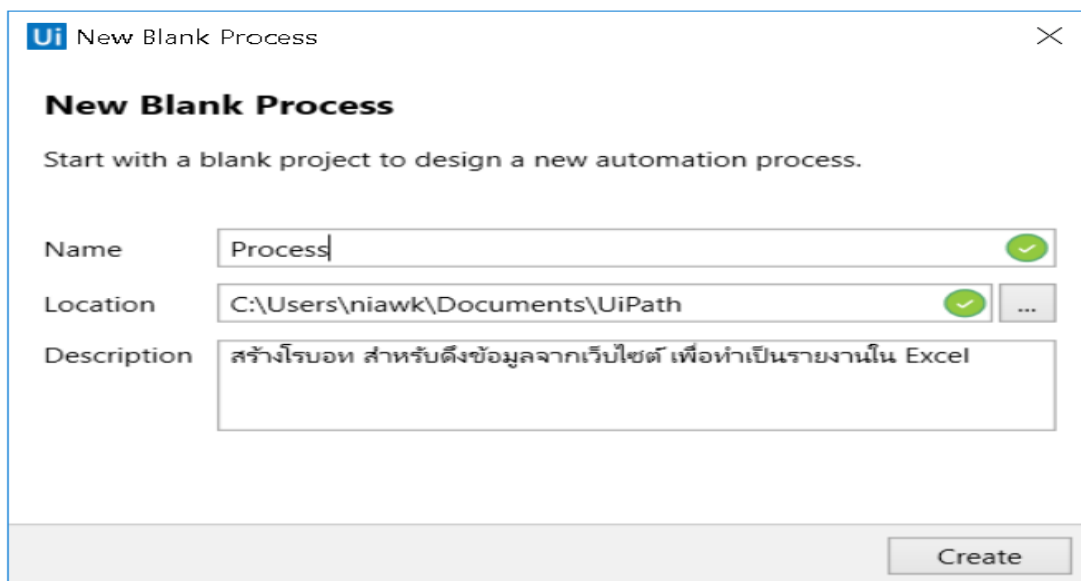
Ui New Blank Process

New Blank Process

Start with a blank project to design a new automation process.

Name Process

Location C:\Users\niawk\Documents\UiPath ...

Description สร้างโรบอท สำหรับดึงข้อมูลจากเว็บไซต์ เพื่อทำเป็นรายงานใน Excel

Create